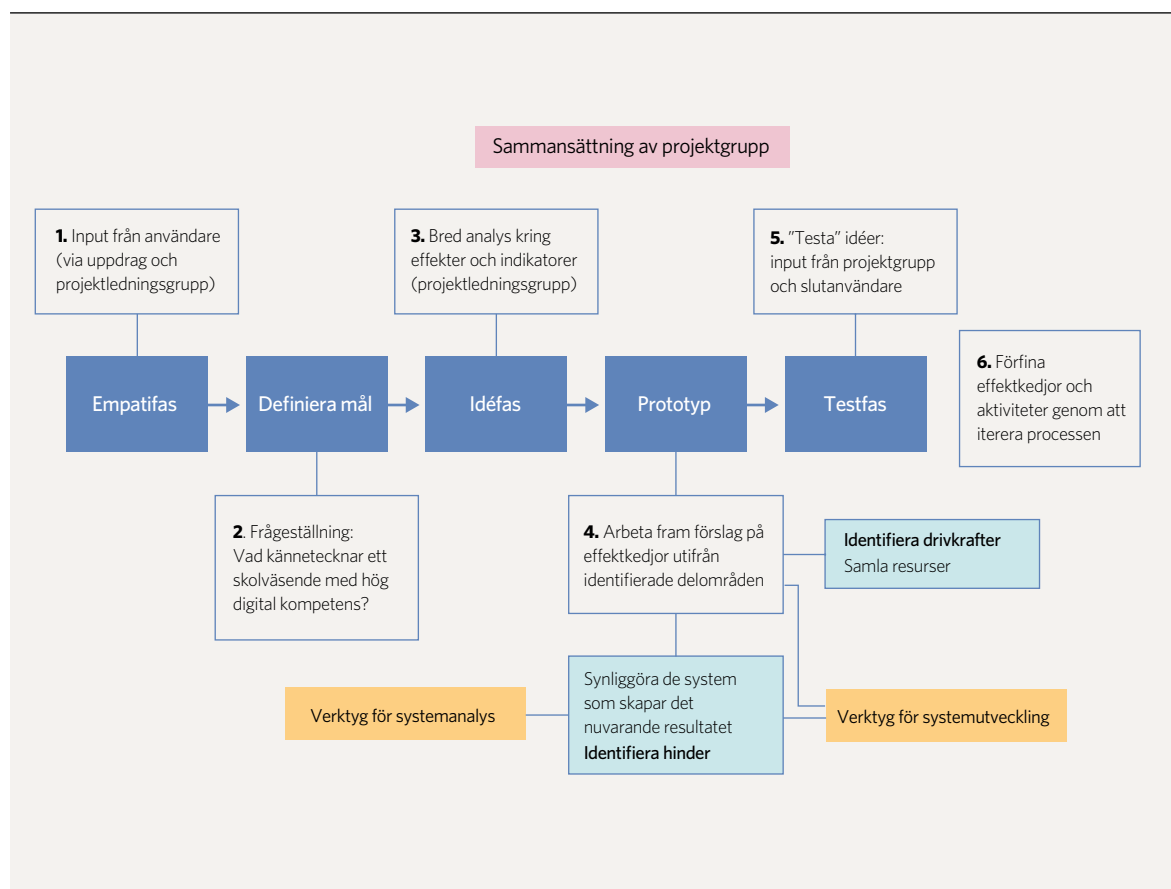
Sammansättning av projektgrupp

**1.** Input från användare (via uppdrag och projektledningsgrupp)

**3.** Bred analys kring effekter och indikatorer (projektledningsgrupp)

**5.** "Testa" idéer: input från projektgrupp och slutanvändare

Empatifas

Definiera mål

Idéfas

Prototyp

Testfas

**6.** Förfina effektkedjor och aktiviteter genom att iterera processen

**2**. Frågeställning: Vad kännetecknar ett skolväsende med hög digital kompetens?

**4.** Arbeta fram förslag på effektkedjor utifrån identifierade delområden

**Identifiera drivkrafter**
Samla resurser

Verktyg för systemanalys

Synliggöra de system som skapar det nuvarande resultatet
**Identifiera hinder**

Verktyg för systemutveckling